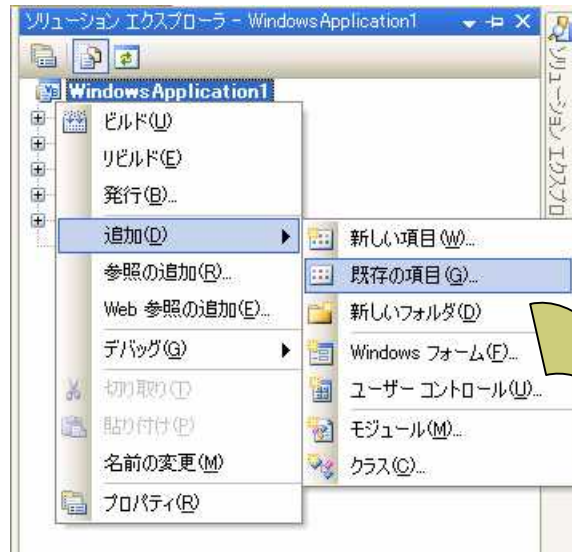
ソリューション エクスプローラ - WindowsApplication1

WindowsApplication1

ビルド(U)
リビルド(E)
発行(B)...
追加(D)
参照の追加(R)...
Web 参照の追加(E)...
デバッグ(G)
切り取り(T)
貼り付け(P)
名前の変更(M)
プロパティ(R)

新しい項目(W)...
既存の項目(G)...
新しいフォルダ(D)
Windows フォーム(F)...
ユーザー コントロール(U)...
モジュール(M)...
クラス(C)...

ソリューション エクスプロ